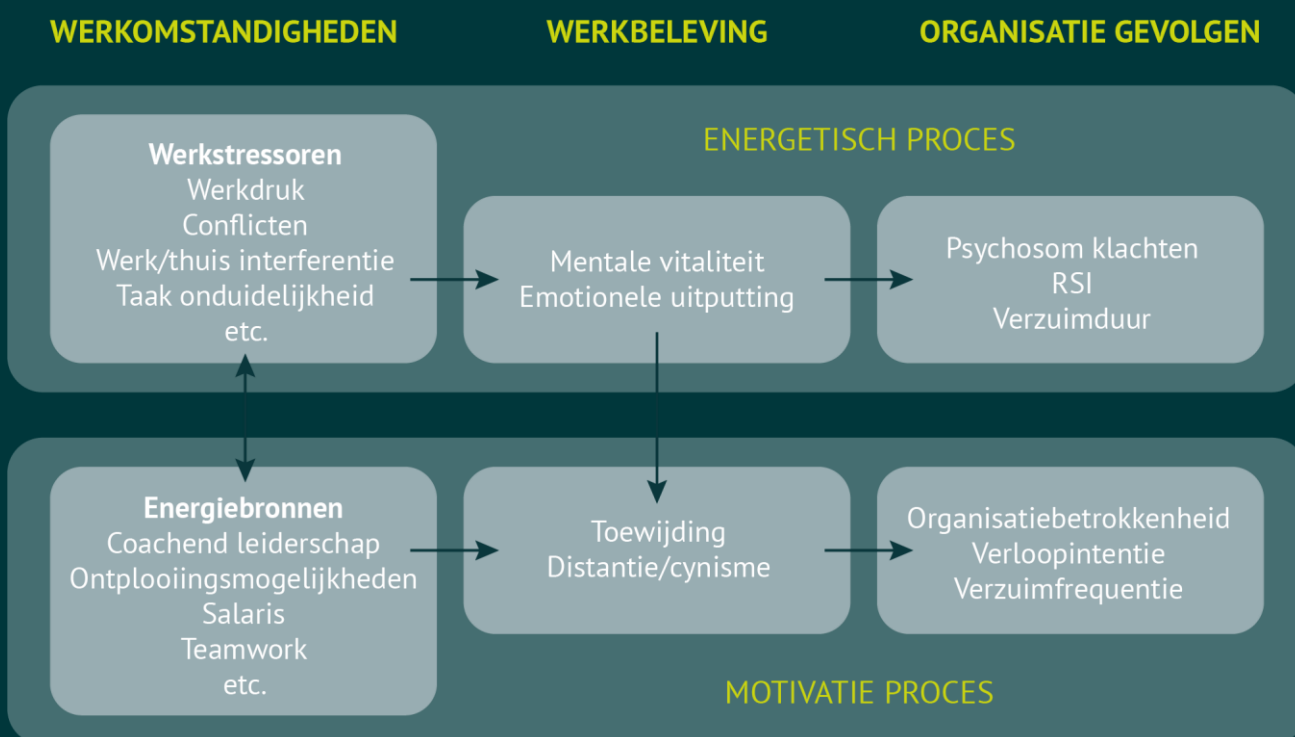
WERKOMSTANDIGHEDEN

WERKBELEVING

ORGANISATIE GEVOLGEN

ENERGETISCH PROCES

**Werkstressoren**
Werkdruk
Conflicten
Werk/thuis interferentie
Taak onduidelijkheid
etc.

Mentale vitaliteit
Emotionele uitputting

Psychosom klachten
RSI
Verzuimduur

**Energiebronnen**
Coachend leiderschap
Ontplooiingsmogelijkheden
Salaris
Teamwork
etc.

Toewijding
Distantie/cynisme

Organisatiebetrokkenheid
Verloopintentie
Verzuimfrequentie

MOTIVATIE PROCES